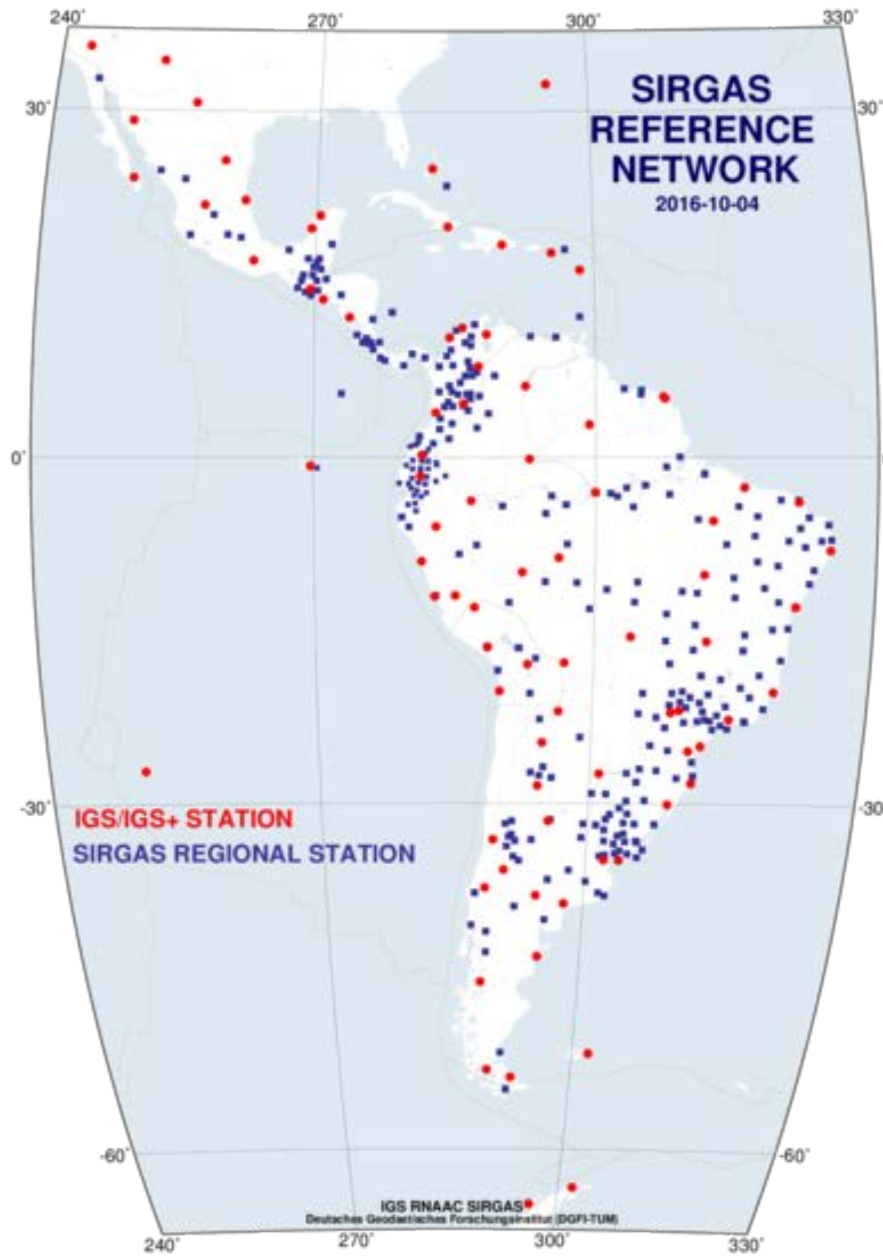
240˚
270˚
300˚
330˚

30˚
30˚

SIRGAS
REFERENCE
NETWORK
2016-10-04

0˚
0˚

IGS/IGS+ STATION
SIRGAS REGIONAL STATION

-30˚
-30˚

-60˚
-60˚

IGS RNAAC SIRGAS
Deutsches Geodaetisches Forschungsinstitut (DGFI-TUM)

240˚
270˚
300˚
330˚